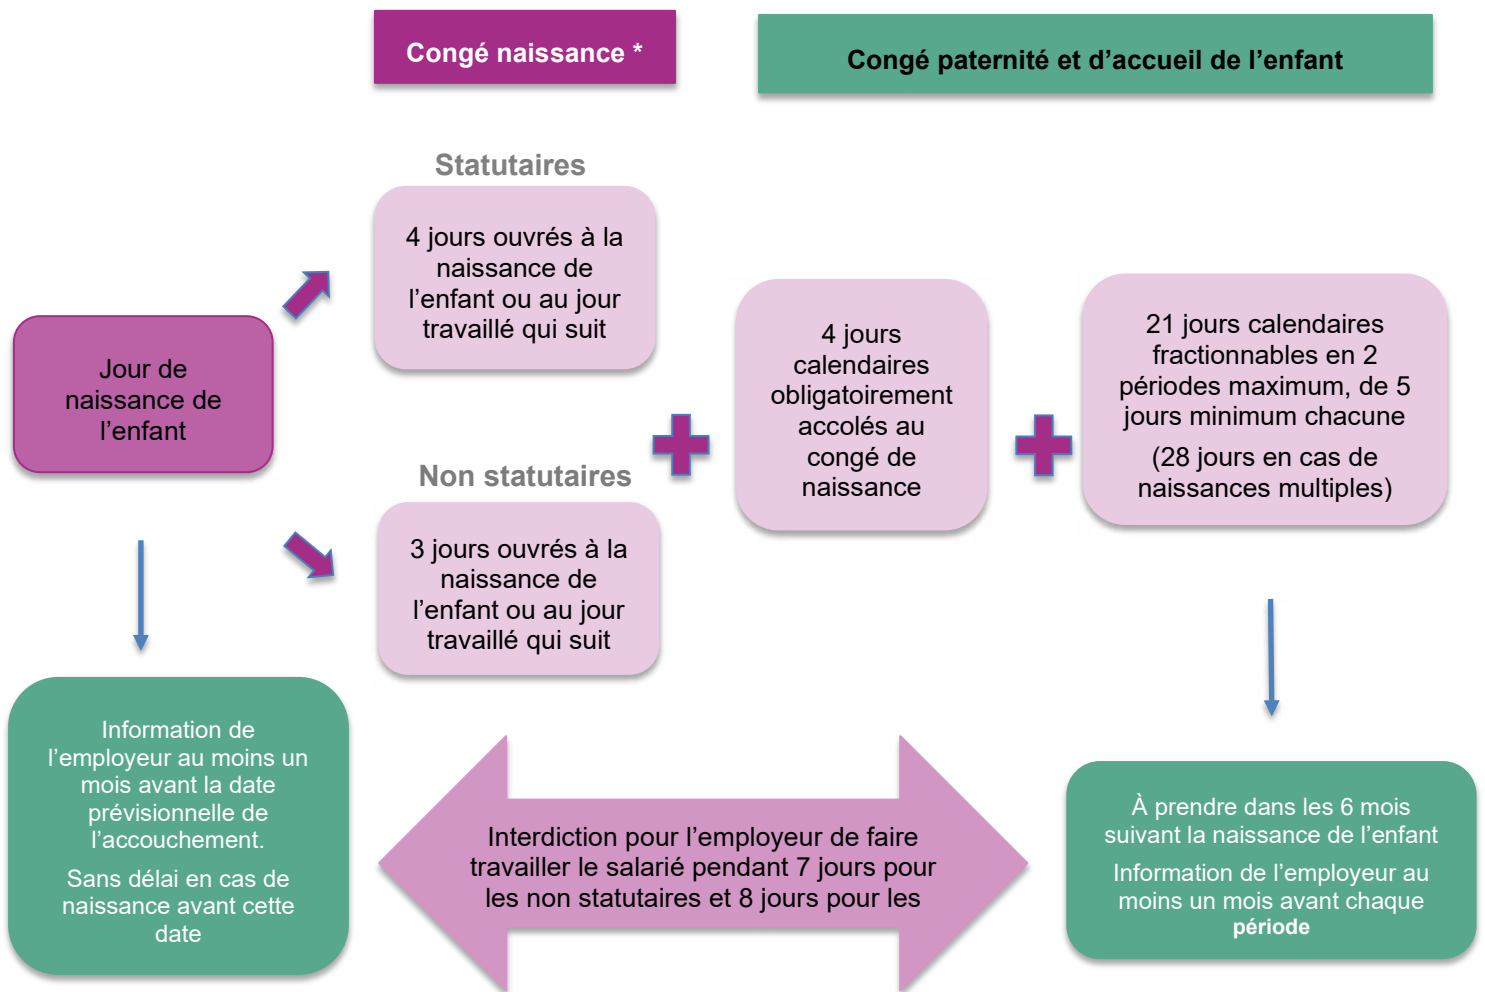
Congé naissance *

Congé paternité et d’accueil de l’enfant

Jour de naissance de l’enfant

Statutaires

4 jours ouvrés à la naissance de l’enfant ou au jour travaillé qui suit

Non statutaires

3 jours ouvrés à la naissance de l’enfant ou au jour travaillé qui suit

4 jours calendaires obligatoirement accolés au congé de naissance

21 jours calendaires fractionnables en 2 périodes maximum, de 5 jours minimum chacune

(28 jours en cas de naissances multiples)

Information de l’employeur au moins un mois avant la date prévisionnelle de l’accouchement.

Sans délai en cas de naissance avant cette date

Interdiction pour l’employeur de faire travailler le salarié pendant 7 jours pour les non statutaires et 8 jours pour les

À prendre dans les 6 mois suivant la naissance de l’enfant

Information de l’employeur au moins un mois avant chaque période